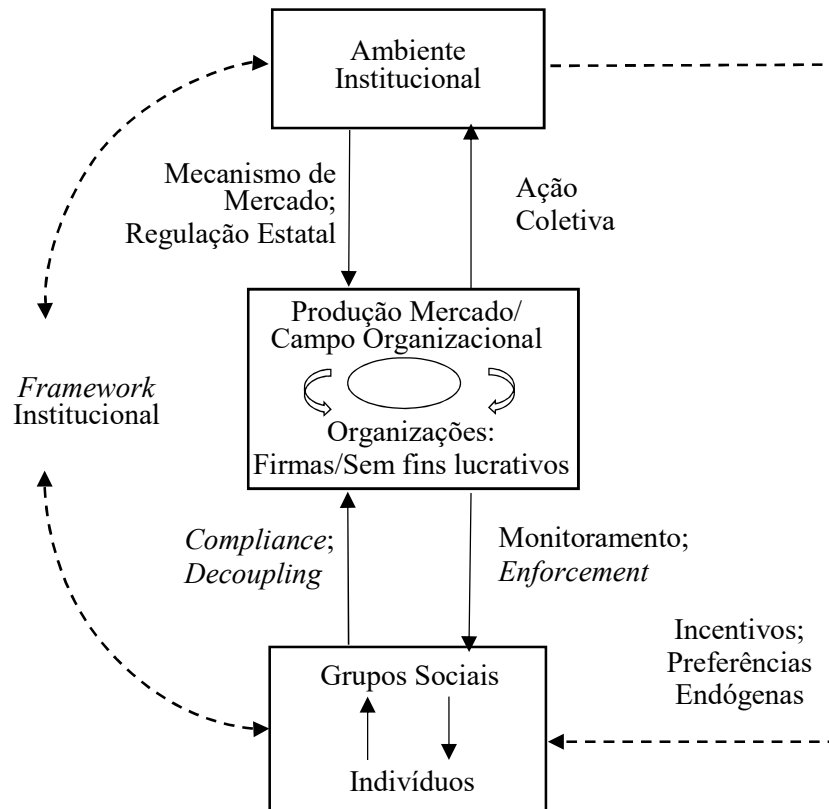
Ambiente Institucional

Mecanismo de Mercado; Regulação Estatal

Ação Coletiva

Produção Mercado/ Campo Organizacional

Organizações: Firmas/Sem fins lucrativos

*Framework* Institucional

*Compliance*; *Decoupling*

Monitoramento; *Enforcement*

Incentivos; Preferências Endógenas

Grupos Sociais

Indivíduos